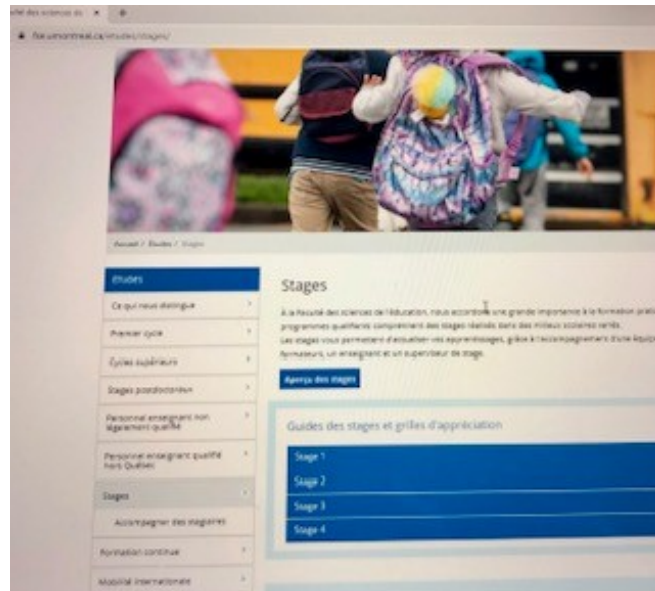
ulté des sciences de ×

fse.umontreal.ca/etudes/stages/

Accueil / Études / Stages

Études

Ce qui nous distingue

Premier cycle

Cycles supérieurs

Stages postdoctoraux

Personnel enseignant non légalement qualifié

Personnel enseignant qualifié hors Québec

Stages

Accompagner des stagiaires

Formation continue

Mobilité internationale

Stages

À la Faculté des sciences de l'éducation, nous accordons une grande importance à la formation prati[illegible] programmes qualifiants comprennent des stages réalisés dans des milieux scolaires variés. Les stages vous permettent d'actualiser vos apprentissages, grâce à l'accompagnement d'une équip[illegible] formateurs, un enseignant et un superviseur de stage.

Aperçu des stages

Guides des stages et grilles d'appréciation

Stage 1

Stage 2

Stage 3

Stage 4